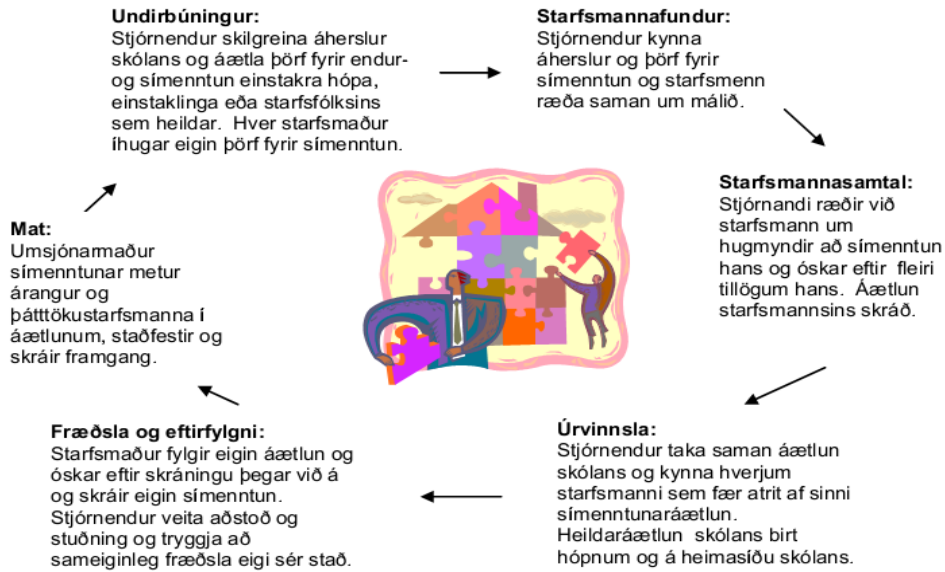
**Undirbúningur:**
Stjórnendur skilgreina áherslur skólans og áætla þörf fyrir endur- og símenntun einstakra hópa, einstaklinga eða starfsfólksins sem heildar. Hver starfsmaður íhugar eigin þörf fyrir símenntun.

**Starfsmannafundur:**
Stjórnendur kynna áherslur og þörf fyrir símenntun og starfsmenn ræða saman um málið.

**Starfsmannasamtal:**
Stjórnandi ræðir við starfsmann um hugmyndir að símenntun hans og óskar eftir fleiri tillögum hans. Áætlun starfsmannsins skráð.

**Úrvinnsla:**
Stjórnendur taka saman áætlun skólans og kynna hverjum starfsmanni sem fær atrit af sinni símenntunaráætlun. Heildaráætlun skólans birt hópnum og á heimasíðu skólans.

**Fræðsla og eftirfylgni:**
Starfsmaður fylgir eigin áætlun og óskar eftir skráningu þegar við á og skráir eigin símenntun. Stjórnendur veita aðstoð og stuðning og tryggja að sameiginleg fræðsla eigi sér stað.

**Mat:**
Umsjónarmaður símenntunar metur árangur og þátttökustarfsmanna í áætlunum, staðfestir og skráir framgang.